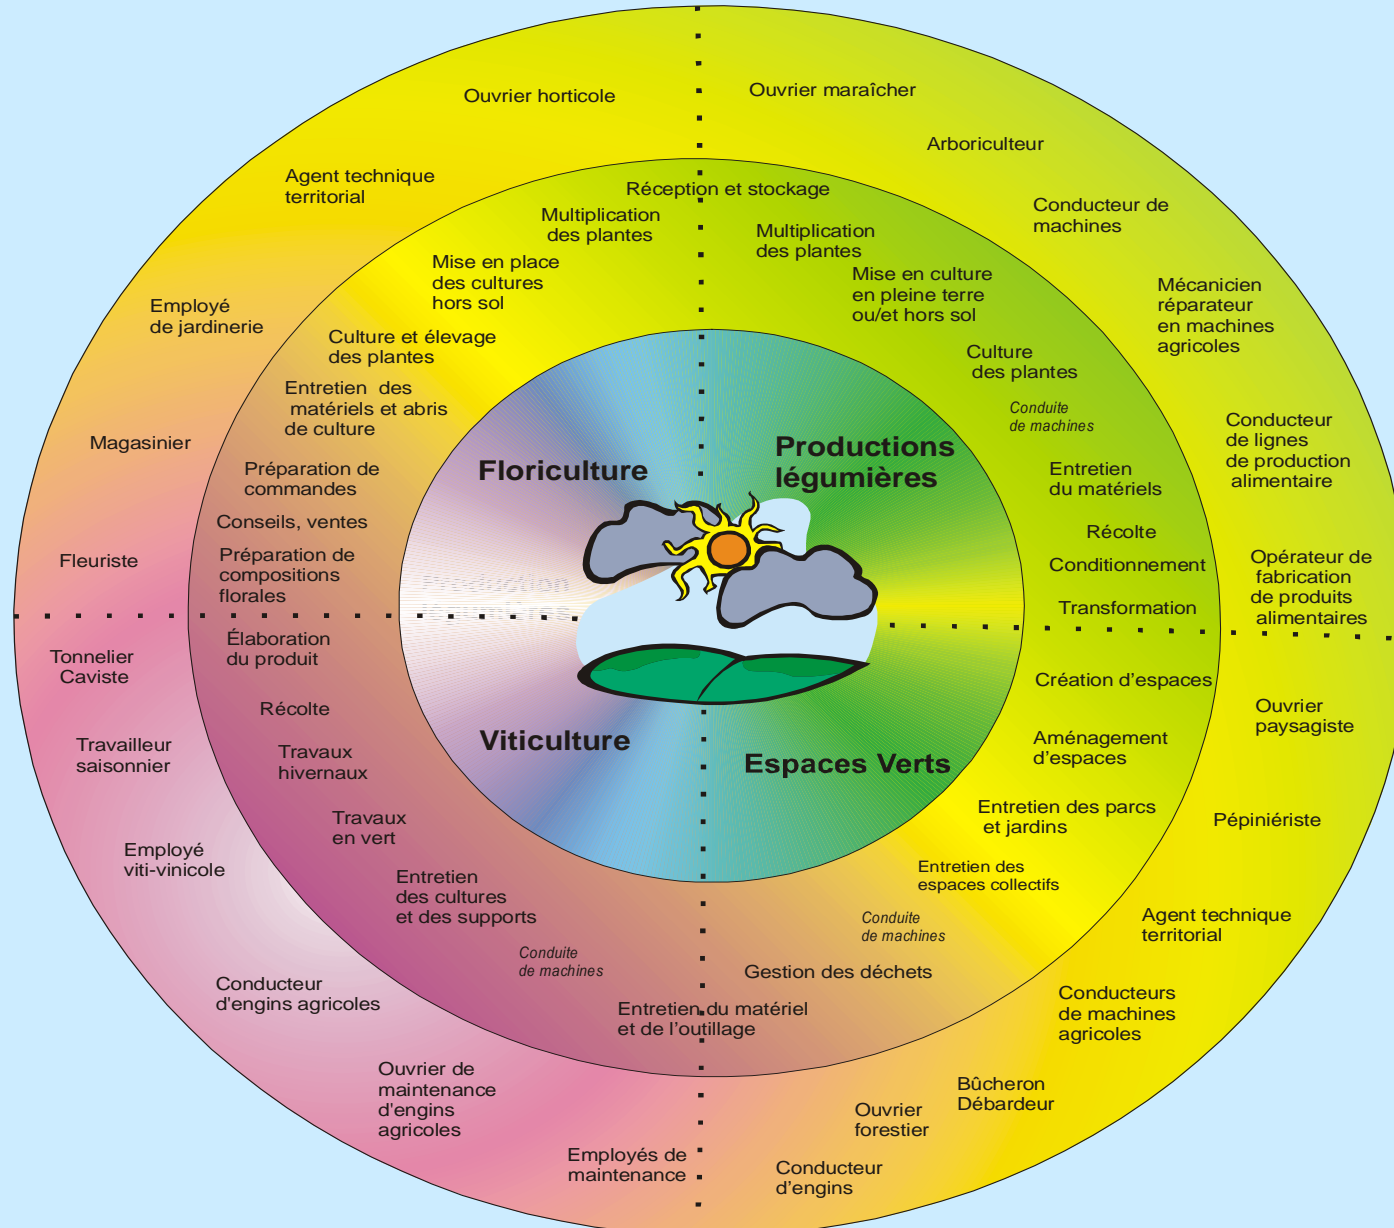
Ouvrier horticole

Agent technique territorial

Employé de jardinerie

Magasinier

Fleuriste

Réception et stockage

Multiplication des plantes

Mise en place des cultures hors sol

Culture et élevage des plantes

Entretien des matériels et abris de culture

Préparation de commandes

Conseils, ventes

Préparation de compositions florales

Floriculture

Ouvrier maraîcher

Arboriculteur

Conducteur de machines

Mécanicien réparateur en machines agricoles

Conducteur de lignes de production alimentaire

Opérateur de fabrication de produits alimentaires

Multiplication des plantes

Mise en culture en pleine terre ou/et hors sol

Culture des plantes

Conduite de machines

Entretien du matériels

Récolte

Conditionnement

Transformation

Productions légumières

Tonnelier Caviste

Travailleur saisonnier

Employé viti-vinicole

Conducteur d'engins agricoles

Ouvrier de maintenance d'engins agricoles

Employés de maintenance

Élaboration du produit

Récolte

Travaux hivernaux

Travaux en vert

Entretien des cultures et des supports

Conduite de machines

Entretien du matériel et de l'outillage

Viticulture

Espaces Verts

Création d'espaces

Aménagement d'espaces

Entretien des parcs et jardins

Entretien des espaces collectifs

Conduite de machines

Gestion des déchets

Ouvrier paysagiste

Pépiniériste

Agent technique territorial

Conducteurs de machines agricoles

Bûcheron Débardeur

Ouvrier forestier

Conducteur d'engins